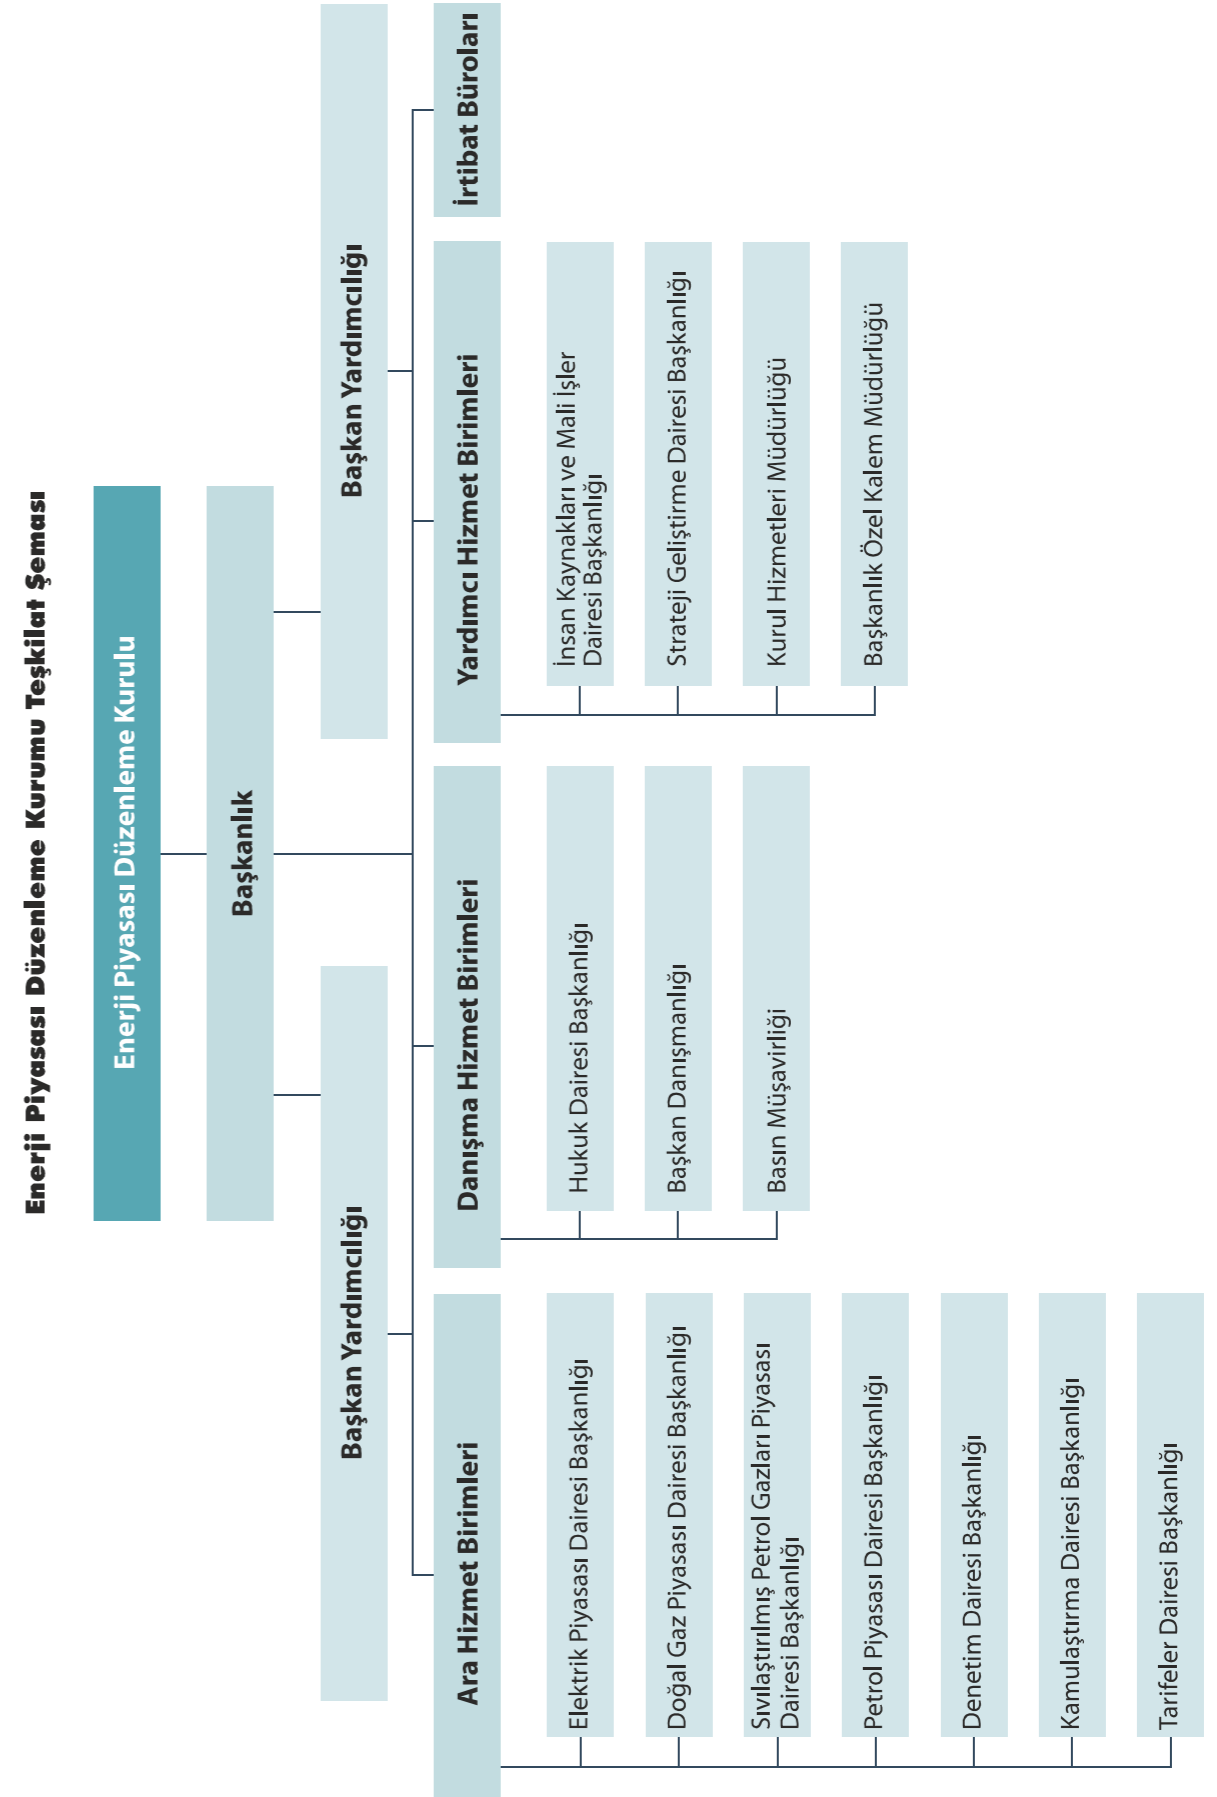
Enerji Piyasası Düzenleme Kurumu Teşkilat Şeması

Enerji Piyasası Düzenleme Kurulu

Başkanlık

Başkan Yardımcılığı

Başkan Yardımcılığı

Ara Hizmet Birimleri

Elektrik Piyasası Dairesi Başkanlığı

Doğal Gaz Piyasası Dairesi Başkanlığı

Sıvılaştırılmış Petrol Gazları Piyasası Dairesi Başkanlığı

Petrol Piyasası Dairesi Başkanlığı

Denetim Dairesi Başkanlığı

Kamulaştırma Dairesi Başkanlığı

Tarifeler Dairesi Başkanlığı

Danışma Hizmet Birimleri

Hukuk Dairesi Başkanlığı

Başkan Danışmanlığı

Basın Müşavirliği

Yardımcı Hizmet Birimleri

İnsan Kaynakları ve Mali İşler Dairesi Başkanlığı

Strateji Geliştirme Dairesi Başkanlığı

Kurul Hizmetleri Müdürlüğü

Başkanlık Özel Kalem Müdürlüğü

İrtibat Büroları